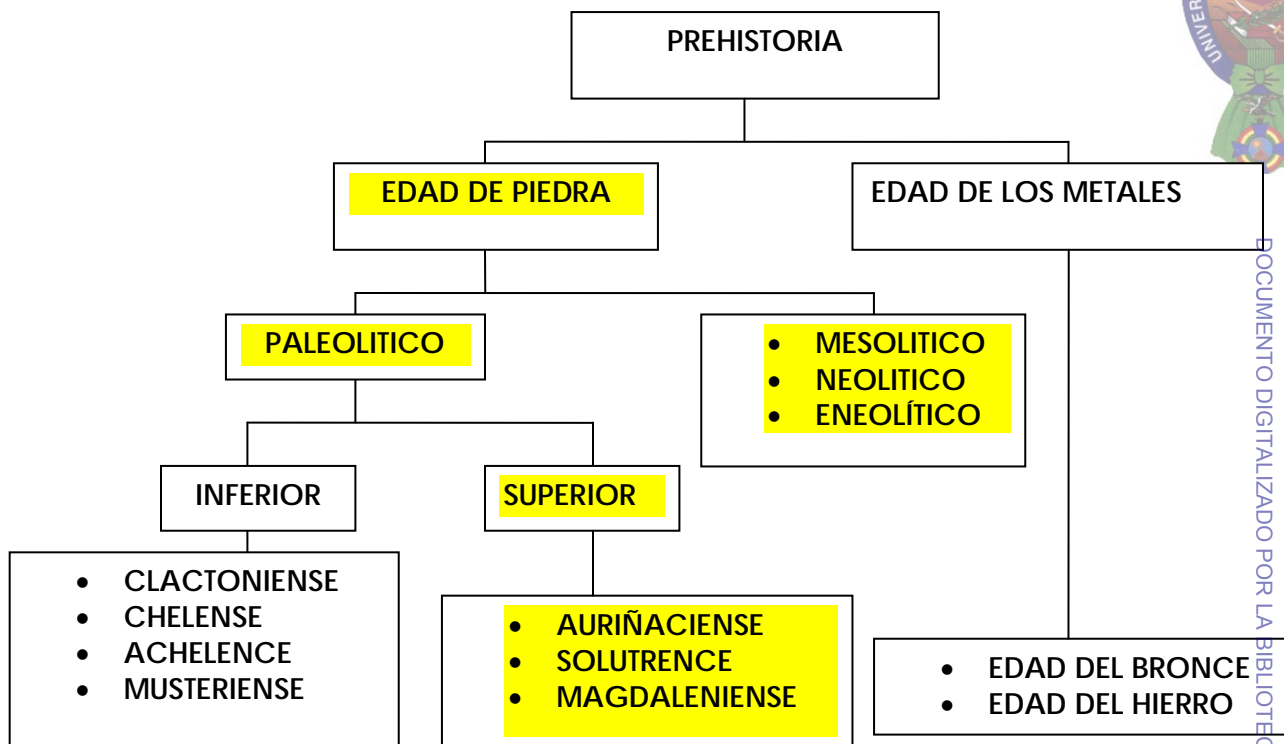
PREHISTORIA

EDAD DE PIEDRA

EDAD DE LOS METALES

PALEOLITICO

- MESOLITICO
- NEOLITICO
- ENEOLÍTICO

INFERIOR

SUPERIOR

- CLACTONIENSE
- CHELENSE
- ACHELENCE
- MUSTERIENSE

- AURIÑACIENSE
- SOLUTRENCE
- MAGDALENIENSE

- EDAD DEL BRONCE
- EDAD DEL HIERRO

DOCUMENTO DIGITALIZADO POR LA BIBLIOTE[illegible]